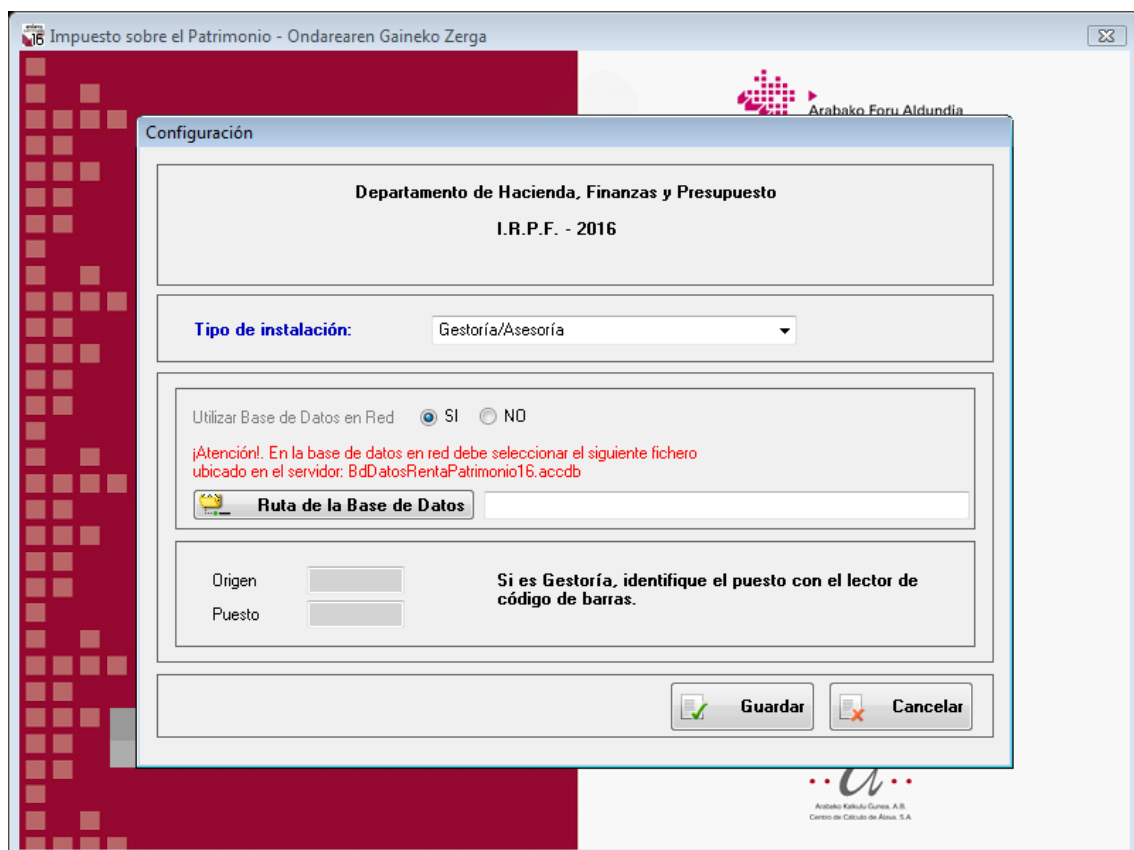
Impuesto sobre el Patrimonio - Ondarearen Gaineko Zerga

Arabako Foru Aldundia

Configuración

Departamento de Hacienda, Finanzas y Presupuesto

I.R.P.F. - 2016

Tipo de instalación: Gestoría/Asesoría

Utilizar Base de Datos en Red SI NO

¡Atención!. En la base de datos en red debe seleccionar el siguiente fichero ubicado en el servidor: BdDatosRentaPatrimonio16.accdb

Ruta de la Base de Datos

Origen

Puesto

Si es Gestoría, identifique el puesto con el lector de código de barras.

Guardar

Cancelar

Arabako Kalkulu Gunea, A.B.
Centro de Cálculo de Álava, S.A.